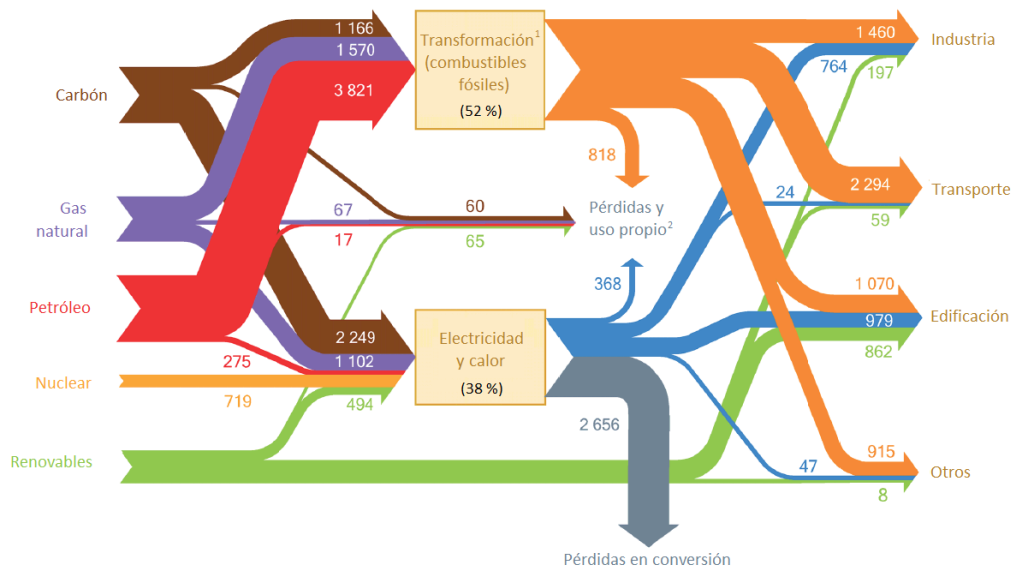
Carbón

Gas natural

Petróleo

Nuclear

Renovables

1 166

1 570

3 821

Transformación$^{1}$ (combustibles fósiles)

(52 %)

818

60

67

17

65

Pérdidas y uso propio$^{2}$

368

2 249

1 102

275

719

494

Electricidad y calor

(38 %)

2 656

Pérdidas en conversión

1 460

764

197

Industria

24

2 294

59

Transporte

1 070

979

862

Edificación

47

915

8

Otros